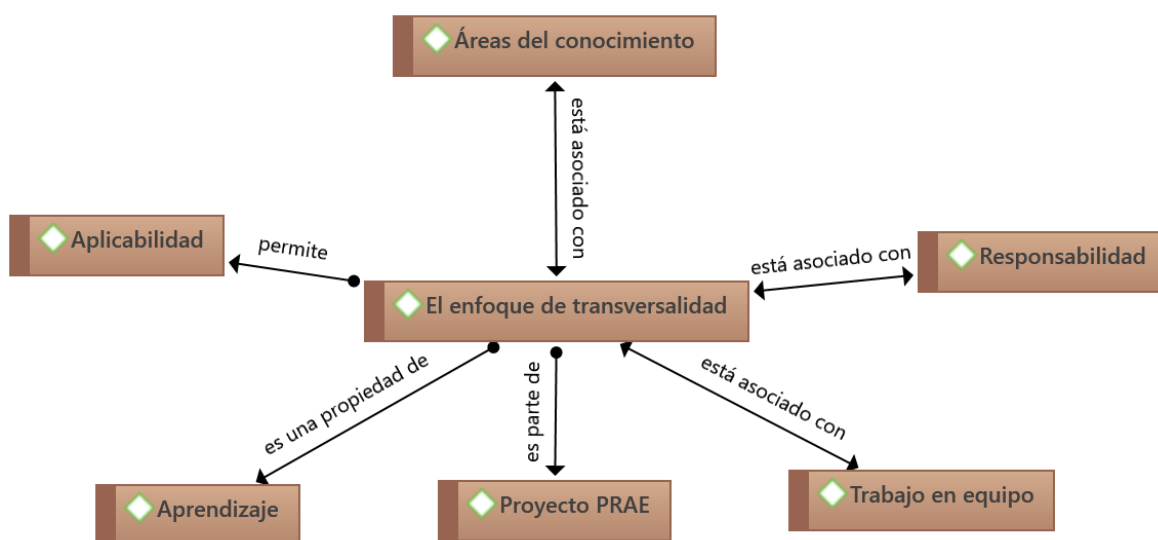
Áreas del conocimiento

está asociado con

Aplicabilidad

permite

está asociado con

Responsabilidad

El enfoque de transversalidad

es una propiedad de

es parte de

está asociado con

Aprendizaje

Proyecto PRAE

Trabajo en equipo